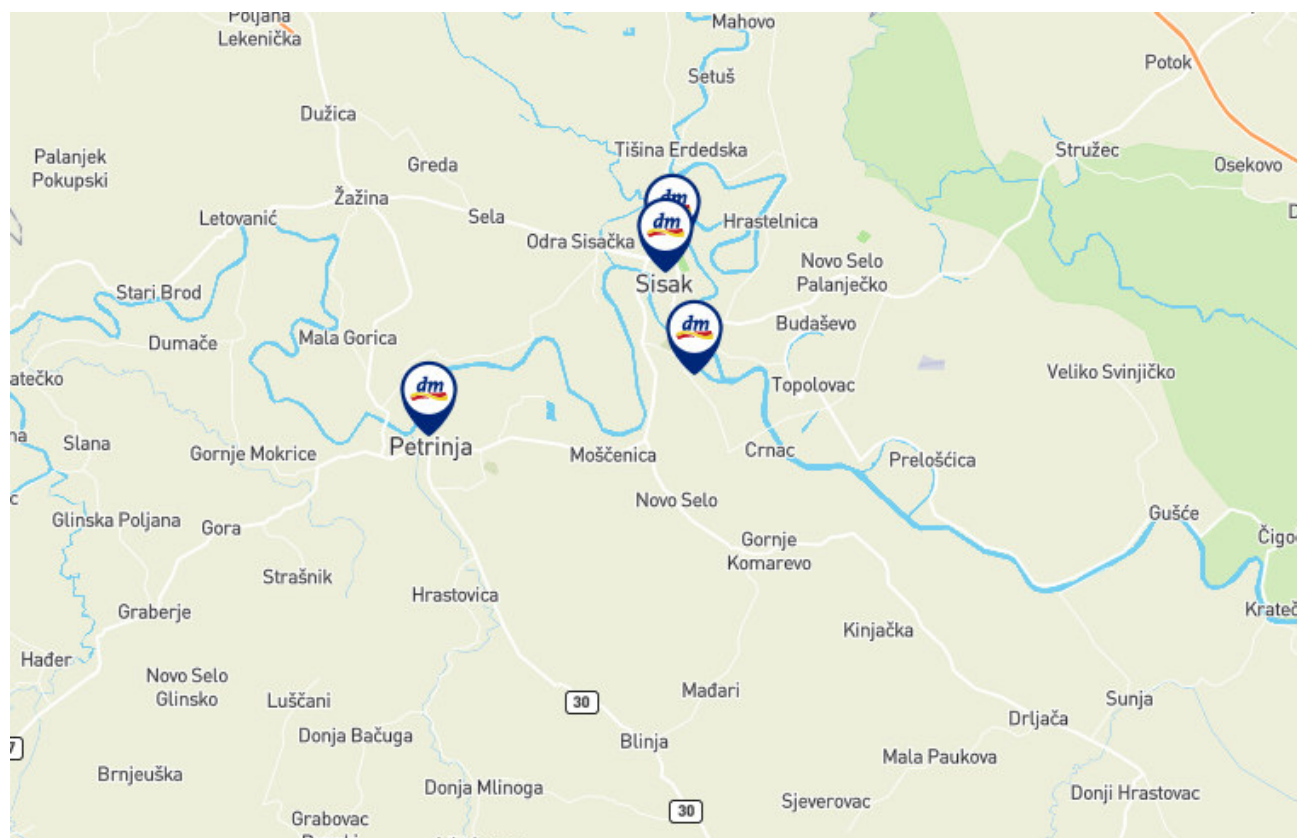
Poljana Lekenička
Mahovo
Potok
Setuš
Dužica
Palanjek Pokupski
Greda
Tišina Erdedska
Stružec
Osekovo
Žažina
dm
dm
Letovanić
Sela
Hrastelnica
Odra Sisačka
Novo Selo Palanječko
Sisak
Stari Brod
dm
Budaševo
Mala Gorica
Dumače
atečko
dm
Topolovac
Veliko Svinjičko
Petrinja
Slana
Gornje Mokrice
Moščenica
Crnac
Prelošćica
Novo Selo
Glinska Poljana
Gora
Gornje Komarevo
Gušće
Čigo
Strašnik
Hrastovica
Krateč
Graberje
Kinjačka
Hađer
Novo Selo Glinsko
Lušćani
30
Mađari
Sunja
Drljača
Donja Bačuga
Blinja
Brnjeuška
Mala Paukova
Donja Mlinoga
Grabovac
30
Sjeverovac
Donji Hrastovac